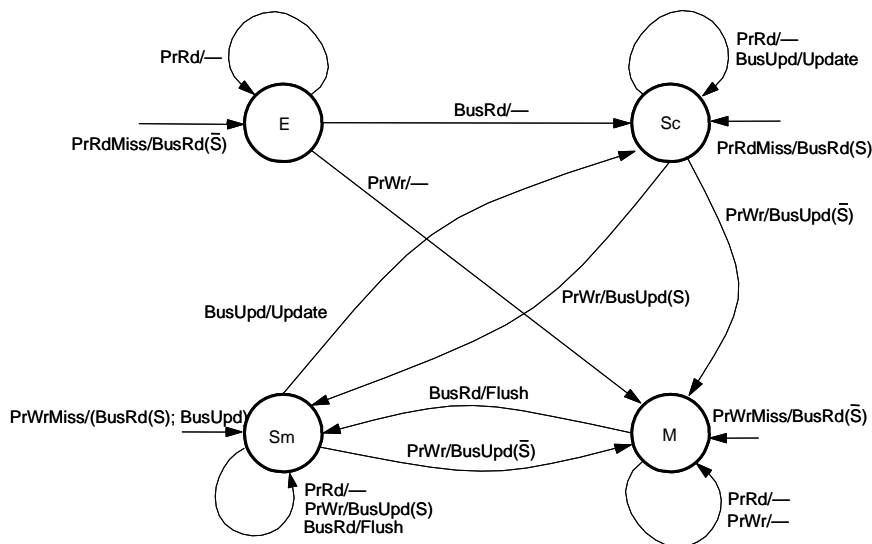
PrRd/—

E

PrRdMiss/BusRd($\bar{S}$)

BusRd/—

PrRd/—
BusUpd/Update

Sc

PrRdMiss/BusRd(S)

PrWr/—

PrWr/BusUpd($\bar{S}$)

BusUpd/Update

PrWr/BusUpd(S)

PrWrMiss/(BusRd(S); BusUpd)

Sm

BusRd/Flush

PrWr/BusUpd($\bar{S}$)

M

PrWrMiss/BusRd($\bar{S}$)

PrRd/—
PrWr/BusUpd(S)
BusRd/Flush

PrRd/—
PrWr/—